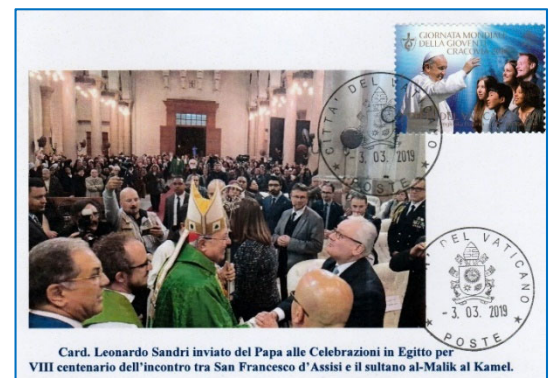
GIORNATA MONDIALE DELLA GIOVENTÙ CRACOVIA 2016

CITTÀ DEL VATICANO
- 3. 03. 2019
POSTE

DEL VATICANO
- 3. 03. 2019
POSTE

Card. Leonardo Sandri inviato del Papa alle Celebrazioni in Egitto per VIII centenario dell'incontro tra San Francesco d'Assisi e il sultano al-Malik al Kamel.